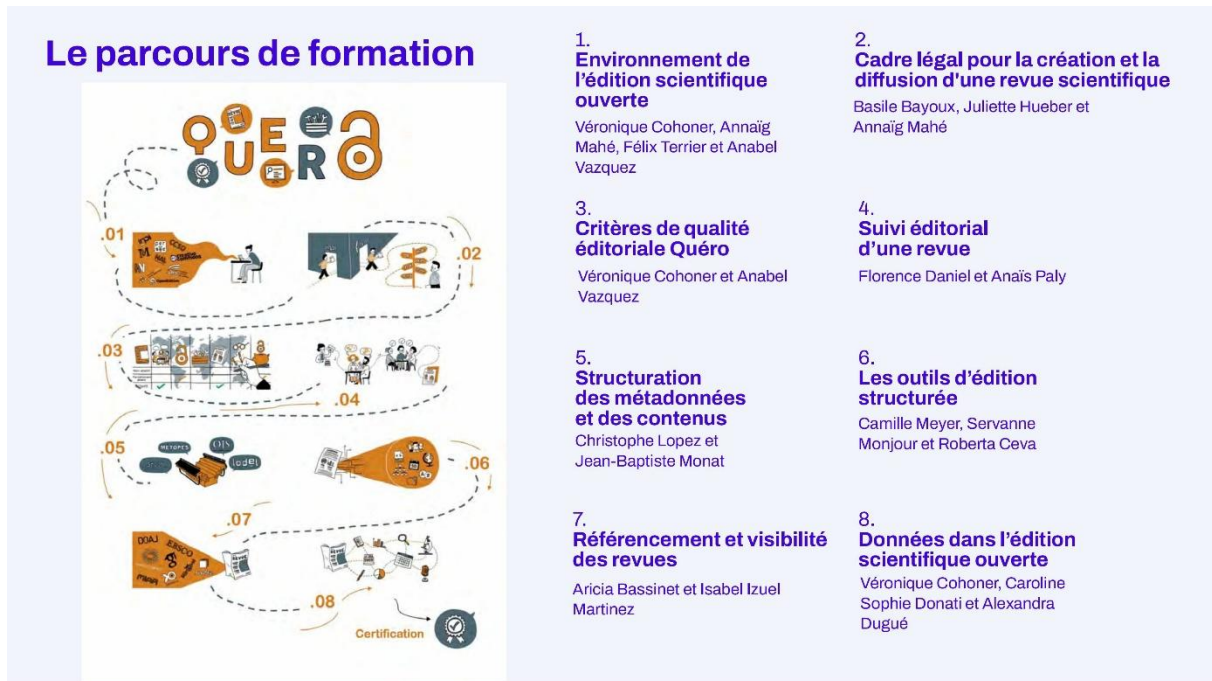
Le parcours de formation

QUERO

.01

.02

.03

.04

.05

METOPES

OJS

lodel

.06

.07

DOAJ

EBSCO

.08

Certification

1.
Environnement de l'édition scientifique ouverte
Véronique Cohoner, Annaïg Mahé, Félix Terrier et Anabel Vazquez

2.
Cadre légal pour la création et la diffusion d'une revue scientifique
Basile Bayoux, Juliette Hueber et Annaïg Mahé

3.
Critères de qualité éditoriale Quéro
Véronique Cohoner et Anabel Vazquez

4.
Suivi éditorial d'une revue
Florence Daniel et Anaïs Paly

5.
Structuration des métadonnées et des contenus
Christophe Lopez et Jean-Baptiste Monat

6.
Les outils d'édition structurée
Camille Meyer, Servanne Monjour et Roberta Ceva

7.
Référencement et visibilité des revues
Aricia Bassinet et Isabel Izuel Martinez

8.
Données dans l'édition scientifique ouverte
Véronique Cohoner, Caroline Sophie Donati et Alexandra Dugué